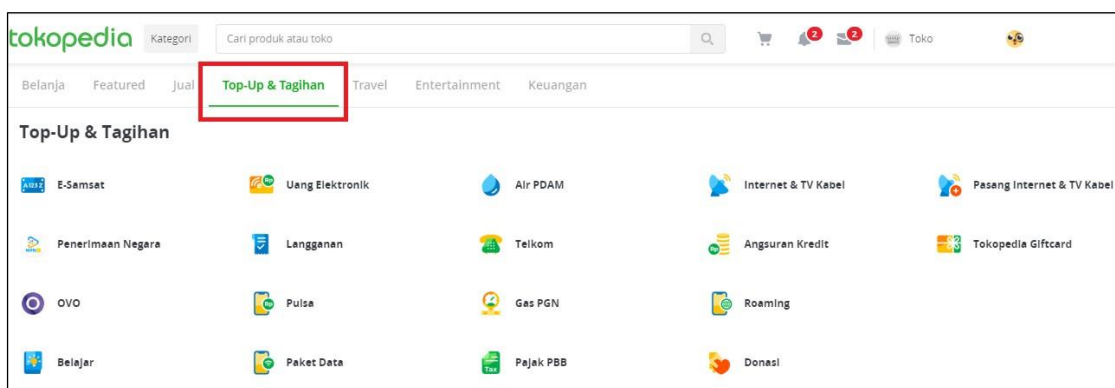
tokopedia Kategori Cari produk atau toko 2 2 Toko

Belanja Featured Jual Top-Up & Tagihan Travel Entertainment Keuangan

Top-Up & Tagihan

E-Samsat
Uang Elektronik
Air PDAM
Internet & TV Kabel
Pasang Internet & TV Kabel

Penerimaan Negara
Langganan
Telkom
Angsuran Kredit
Tokopedia Giftcard

OVO
Pulsa
Gas PGN
Roaming

Belajar
Paket Data
Pajak PBB
Donasi